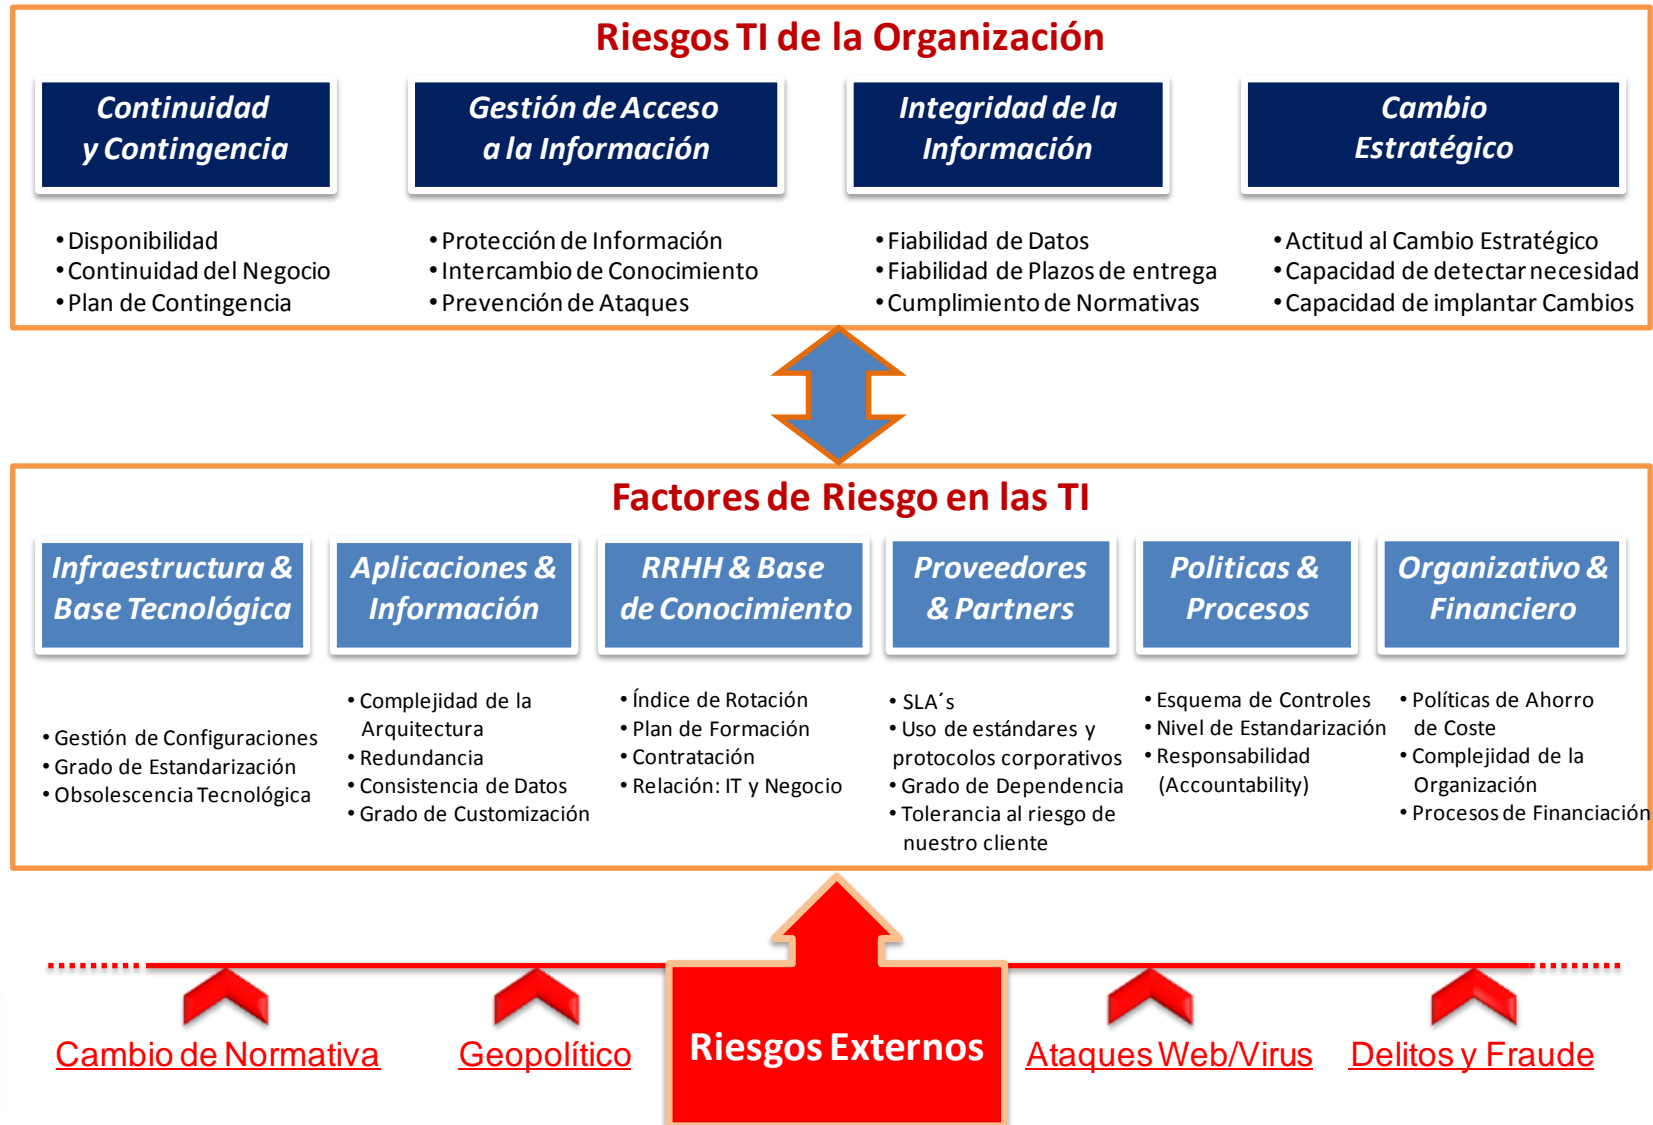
Riesgos TI de la Organización

Continuidad y Contingencia

• Disponibilidad
• Continuidad del Negocio
• Plan de Contingencia

Gestión de Acceso a la Información

• Protección de Información
• Intercambio de Conocimiento
• Prevención de Ataques

Integridad de la Información

• Fiabilidad de Datos
• Fiabilidad de Plazos de entrega
• Cumplimiento de Normativas

Cambio Estratégico

• Actitud al Cambio Estratégico
• Capacidad de detectar necesidad
• Capacidad de implantar Cambios

Factores de Riesgo en las TI

Infraestructura & Base Tecnológica

• Gestión de Configuraciones
• Grado de Estandarización
• Obsolescencia Tecnológica

Aplicaciones & Información

• Complejidad de la Arquitectura
• Redundancia
• Consistencia de Datos
• Grado de Customización

RRHH & Base de Conocimiento

• Índice de Rotación
• Plan de Formación
• Contratación
• Relación: IT y Negocio

Proveedores & Partners

• SLA´s
• Uso de estándares y protocolos corporativos
• Grado de Dependencia
• Tolerancia al riesgo de nuestro cliente

Politicas & Procesos

• Esquema de Controles
• Nivel de Estandarización
• Responsabilidad (Accountability)

Organizativo & Financiero

• Políticas de Ahorro de Coste
• Complejidad de la Organización
• Procesos de Financiación

Cambio de Normativa

Geopolítico

Riesgos Externos

Ataques Web/Virus

Delitos y Fraude